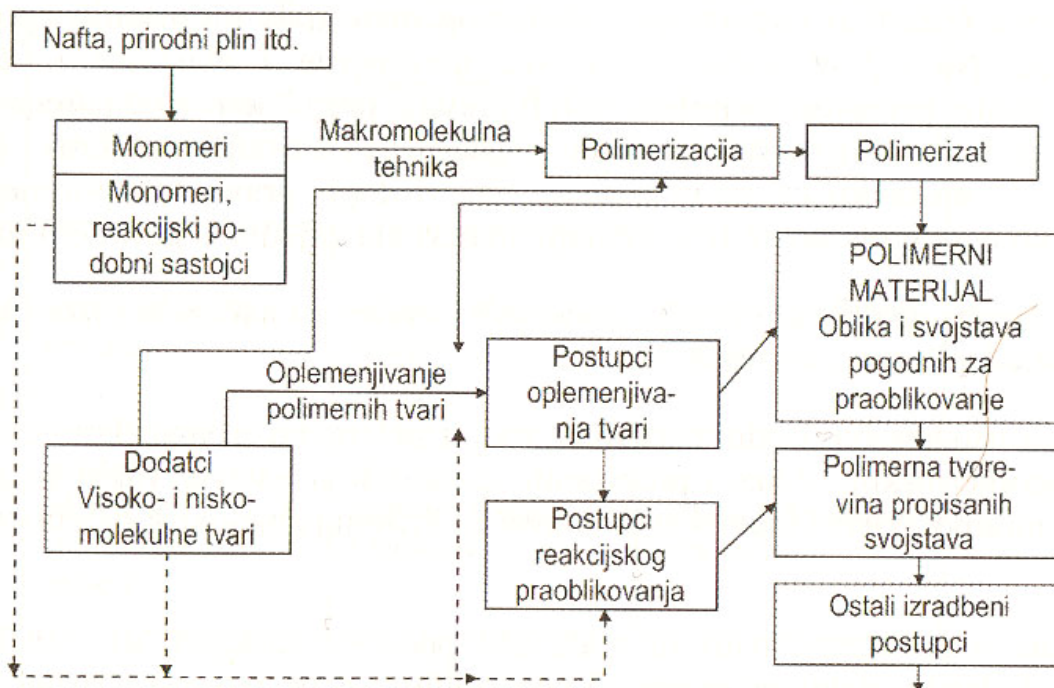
Nafta, prirodni plin itd.

Monomeri

Monomeri, reakcijski podobni sastojci

Makromolekulna tehnika

Polimerizacija

Polimerizat

POLIMERNI MATERIJAL Oblika i svojstava pogodnih za praoblikovanje

Oplemenjivanje polimernih tvari

Postupci oplemenjivanja tvari

Dodatci Visoko- i niskomolekulne tvari

Postupci reakcijskog praoblikovanja

Polimerna tvorevina propisanih svojstava

Ostali izradbeni postupci